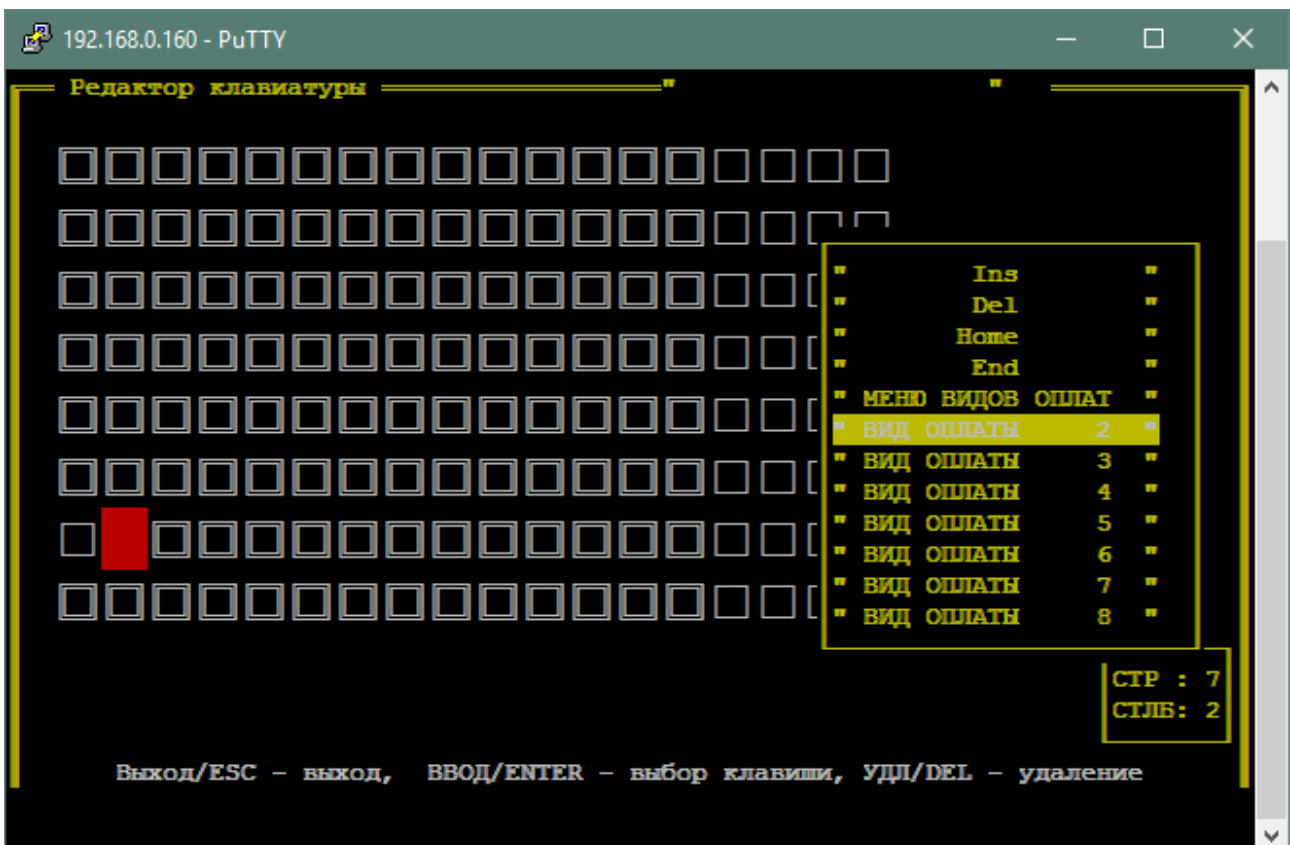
192.168.0.160 - PuTTY

Редактор клавиатуры

Ins
Del
Home
End
МЕНЮ ВИДОВ ОПЛАТ
ВИД ОПЛАТЫ 2
ВИД ОПЛАТЫ 3
ВИД ОПЛАТЫ 4
ВИД ОПЛАТЫ 5
ВИД ОПЛАТЫ 6
ВИД ОПЛАТЫ 7
ВИД ОПЛАТЫ 8

СТР : 7
СТЛБ: 2

Выход/ESC - выход, ВВОД/ENTER - выбор клавиши, УДЛ/DEL - удаление